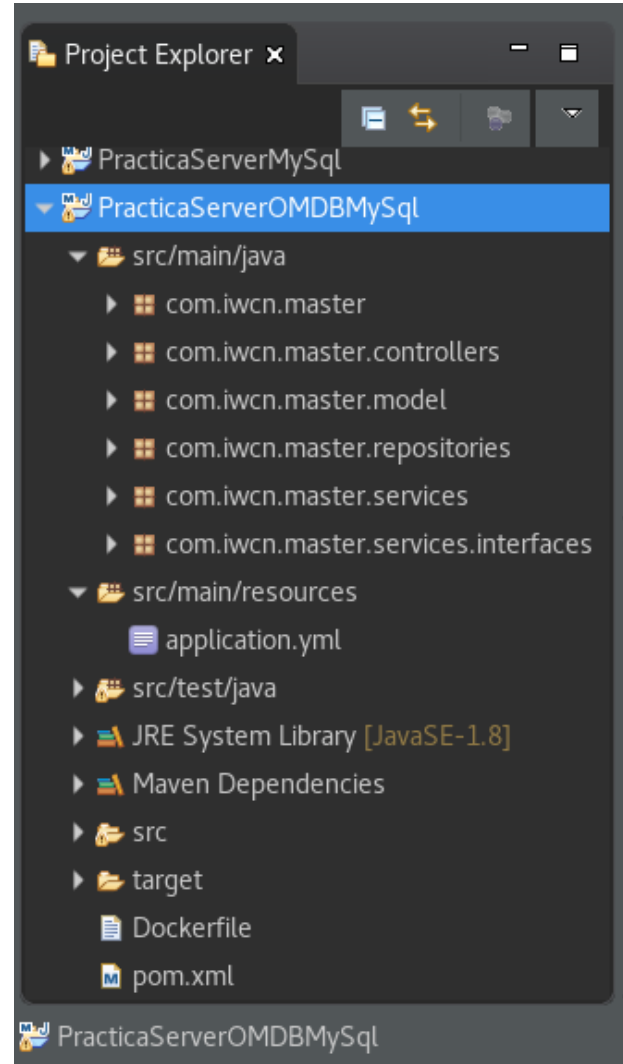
Project Explorer ×

PracticaServerMySql
PracticaServerOMDBMySql
src/main/java
com.iwcn.master
com.iwcn.master.controllers
com.iwcn.master.model
com.iwcn.master.repositories
com.iwcn.master.services
com.iwcn.master.services.interfaces
src/main/resources
application.yml
src/test/java
JRE System Library [JavaSE-1.8]
Maven Dependencies
src
target
Dockerfile
pom.xml

PracticaServerOMDBMySql